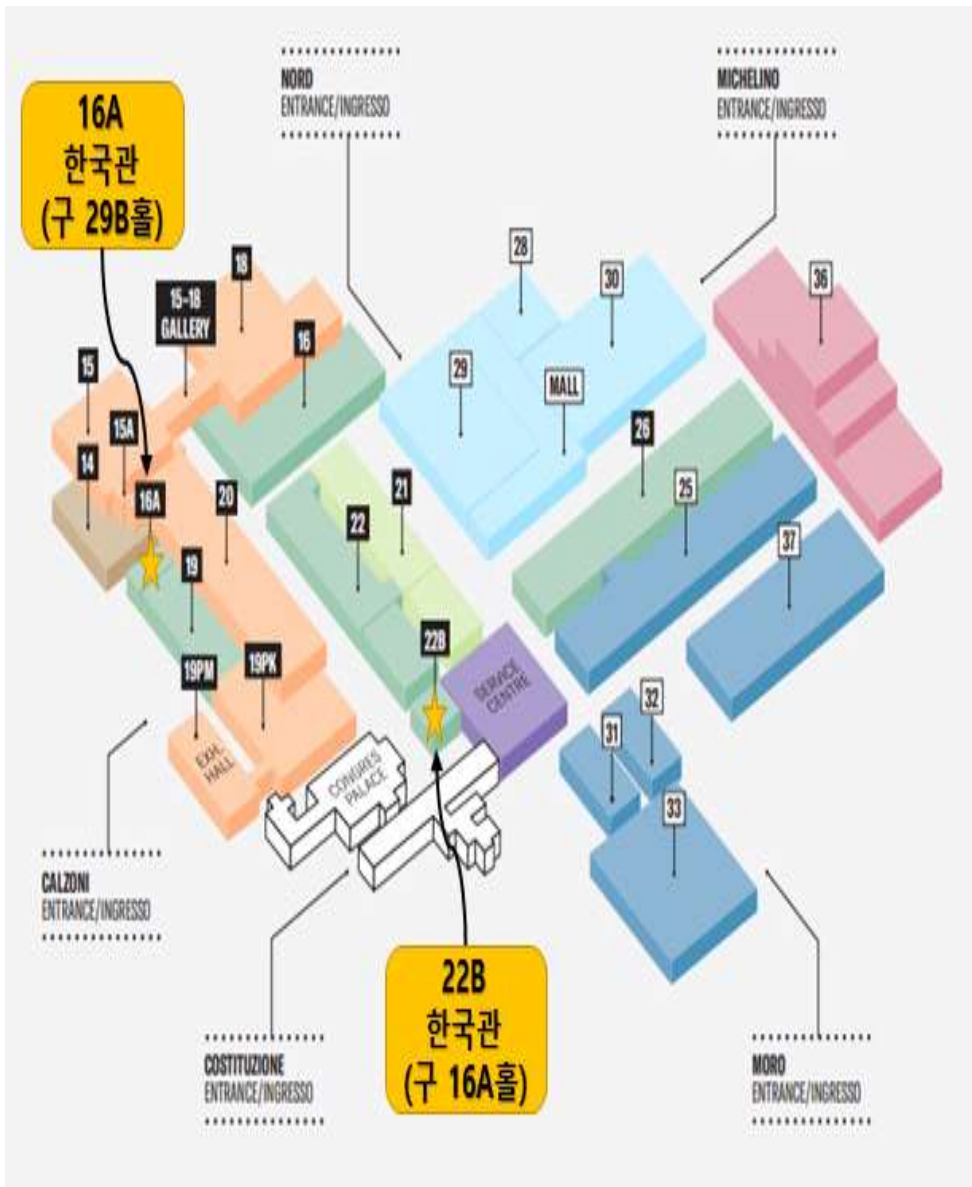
16A
한국관
(구 29B홀)

NORD
ENTRANCE/INGRESSO

MICHELINO
ENTRANCE/INGRESSO

18
15-18 GALLERY
16
15
15A
14
16A
20
19
19PM
19PK
EXH. HALL
22
21
22B
SERVICE CENTRE
CONGRESS PALACE
28
30
29
MALL
26
25
36
37
32
31
33

CALZONI
ENTRANCE/INGRESSO

COSTITUZIONE
ENTRANCE/INGRESSO

22B
한국관
(구 16A홀)

MORO
ENTRANCE/INGRESSO